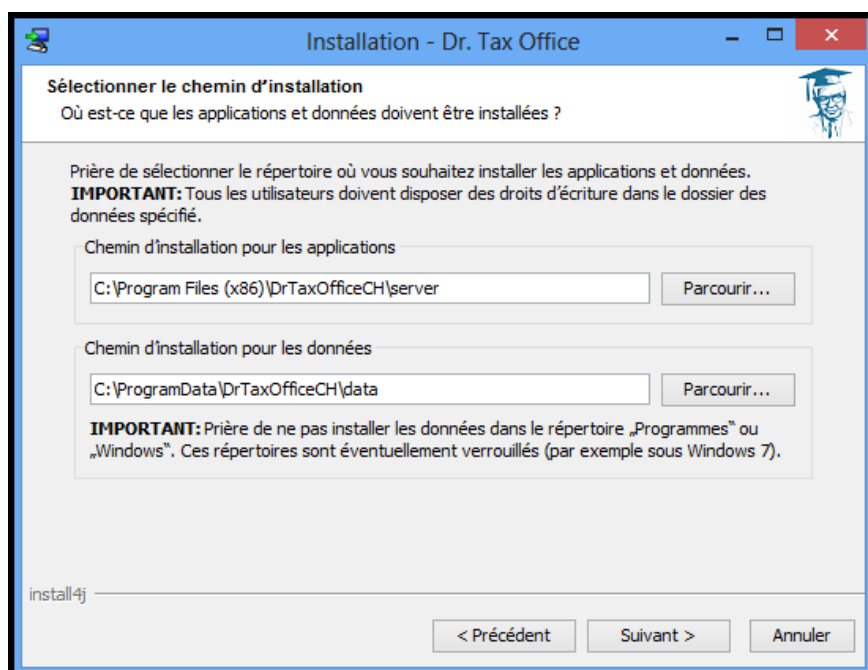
Installation - Dr. Tax Office

**Sélectionner le chemin d'installation**
Où est-ce que les applications et données doivent être installées ?

Prière de sélectionner le répertoire où vous souhaitez installer les applications et données. **IMPORTANT:** Tous les utilisateurs doivent disposer des droits d'écriture dans le dossier des données spécifié.

Chemin d'installation pour les applications

C:\Program Files (x86)\DrTaxOfficeCH\server

Parcourir...

Chemin d'installation pour les données

C:\ProgramData\DrTaxOfficeCH\data

Parcourir...

**IMPORTANT:** Prière de ne pas installer les données dans le répertoire „Programmes" ou „Windows". Ces répertoires sont éventuellement verrouillés (par exemple sous Windows 7).

install4j

< Précédent

Suivant >

Annuler